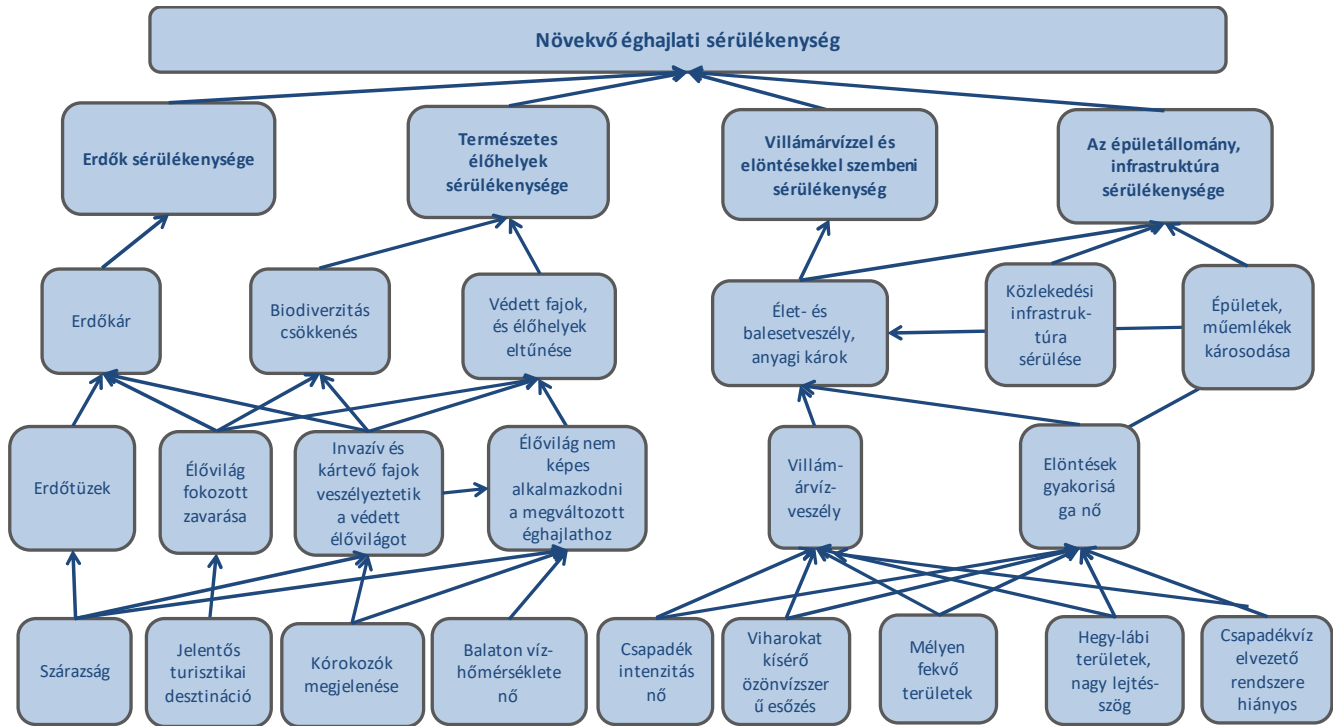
Növekvő éghajlati sérülékenység

Erdők sérülékenysége

Természetes élőhelyek sérülékenysége

Villámárvízzel és elöntésekkel szembeni sérülékenység

Az épületállomány, infrastruktúra sérülékenysége

Erdőkár

Biodiverzitás csökkenés

Védett fajok, és élőhelyek eltűnése

Élet- és balesetveszély, anyagi károk

Közlekedési infrastruktúra sérülése

Épületek, műemlékek károsodása

Erdőtüzek

Élővilág fokozott zavarása

Invazív és kártevő fajok veszélyeztetik a védett élővilágot

Élővilág nem képes alkalmazkodni a megváltozott éghajlathoz

Villámárvízveszély

Elöntések gyakorisága nő

Szárazság

Jelentős turisztikai desztináció

Kórokozók megjelenése

Balaton vízhőmérséklete nő

Csapadék intenzitás nő

Viharokat kísérő özönvízszerű esőzés

Mélyen fekvő területek

Hegy-lábi területek, nagy lejtésszög

Csapadékvíz elvezető rendszere hiányos